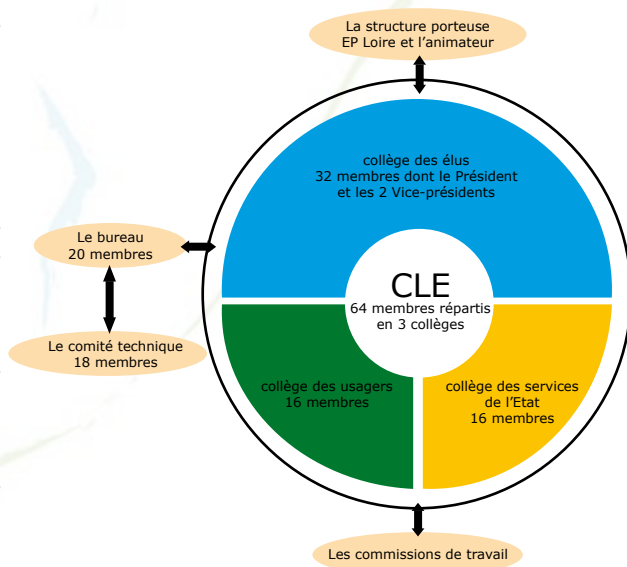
La structure porteuse
EP Loire et l'animateur

collège des élus
32 membres dont le Président
et les 2 Vice-présidents

Le bureau
20 membres

CLE
64 membres répartis
en 3 collèges

Le comité technique
18 membres

collège des usagers
16 membres

collège des services
de l'Etat
16 membres

Les commissions de travail